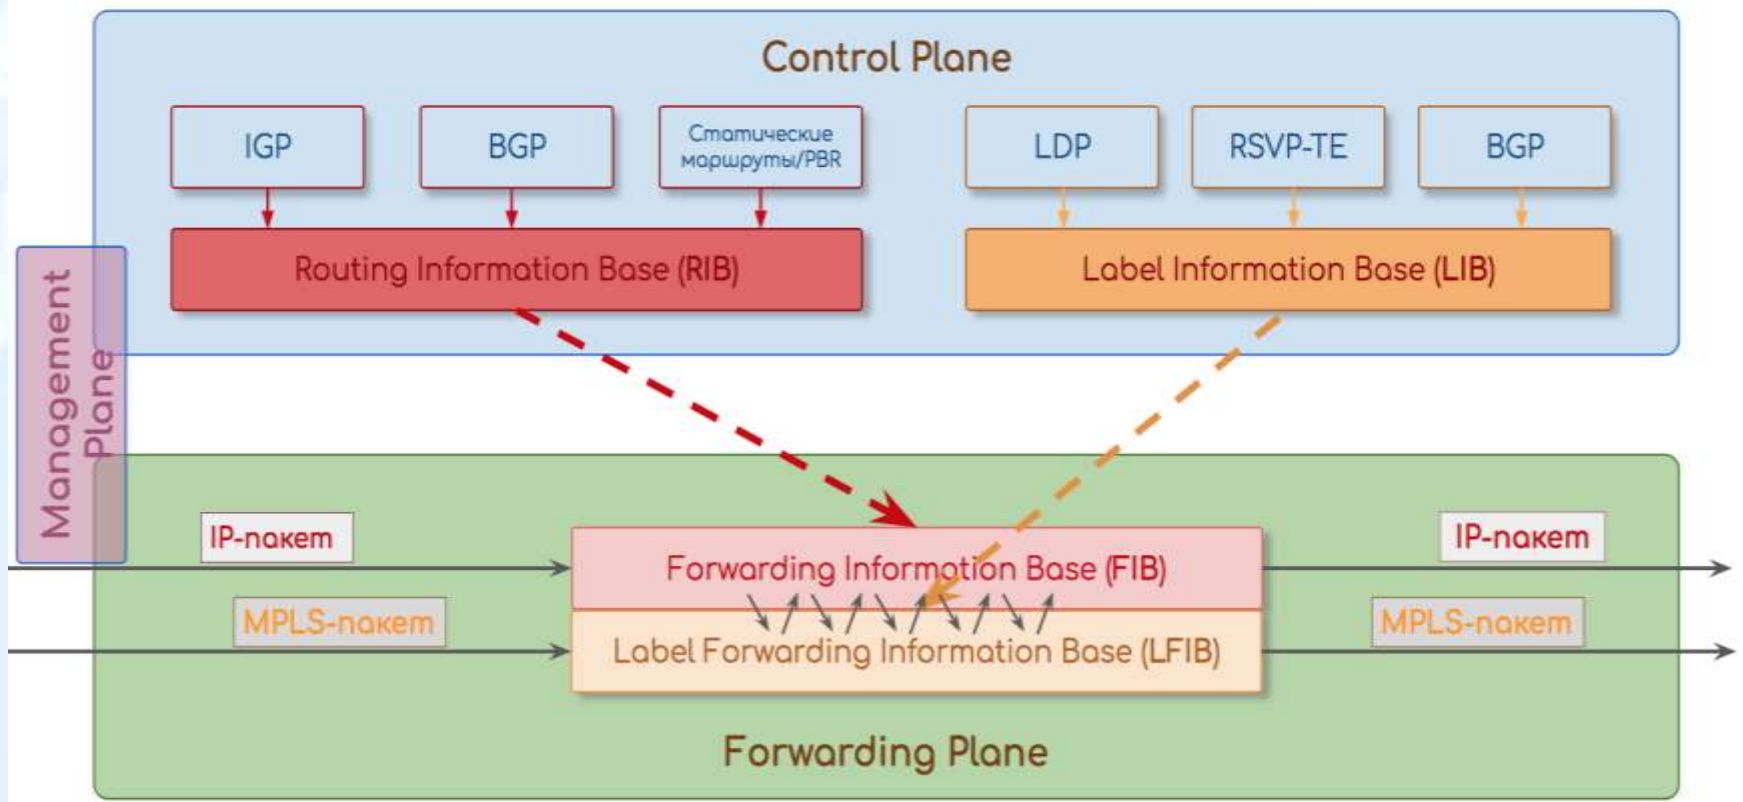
Control Plane

IGP

BGP

Статические маршруты/PBR

LDP

RSVP-TE

BGP

Routing Information Base (RIB)

Label Information Base (LIB)

Management Plane

IP-пакет

MPLS-пакет

Forwarding Information Base (FIB)

Label Forwarding Information Base (LFIB)

IP-пакет

MPLS-пакет

Forwarding Plane